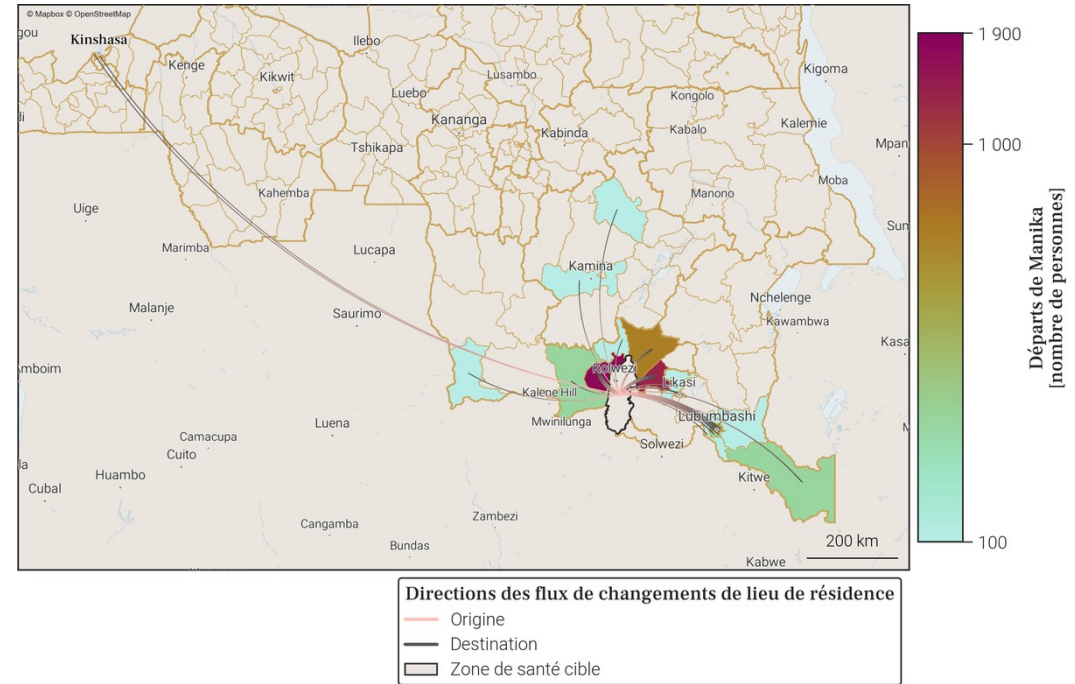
© Mapbox © OpenStreetMap
gou
Kinshasa
Kenge
Kikwit
Ilebo
Lusambo
Kigoma
Luebo
Kananga
Kongolo
Kabinda
Kabalo
Kalemie
Tshikapa
Mpan
Kahemba
Manono
Moba
Uige
Sun
Marimba
Lucapa
Kamina
Malanje
Saurimo
Nchelenge
Kawambwa
Kasa
Amboim
Kolwezi
Likasi
Kalene Hill
Mwinilunga
Lubumbashi
Luena
Camacupa
Cuito
Solwezi
Huambo
Kitwe
Cubal
Cangamba
Zambezi
Bundas
Kabwe
200 km

1 900
1 000
100
Départs de Manika
[nombre de personnes]

Directions des flux de changements de lieu de résidence
Origine
Destination
Zone de santé cible